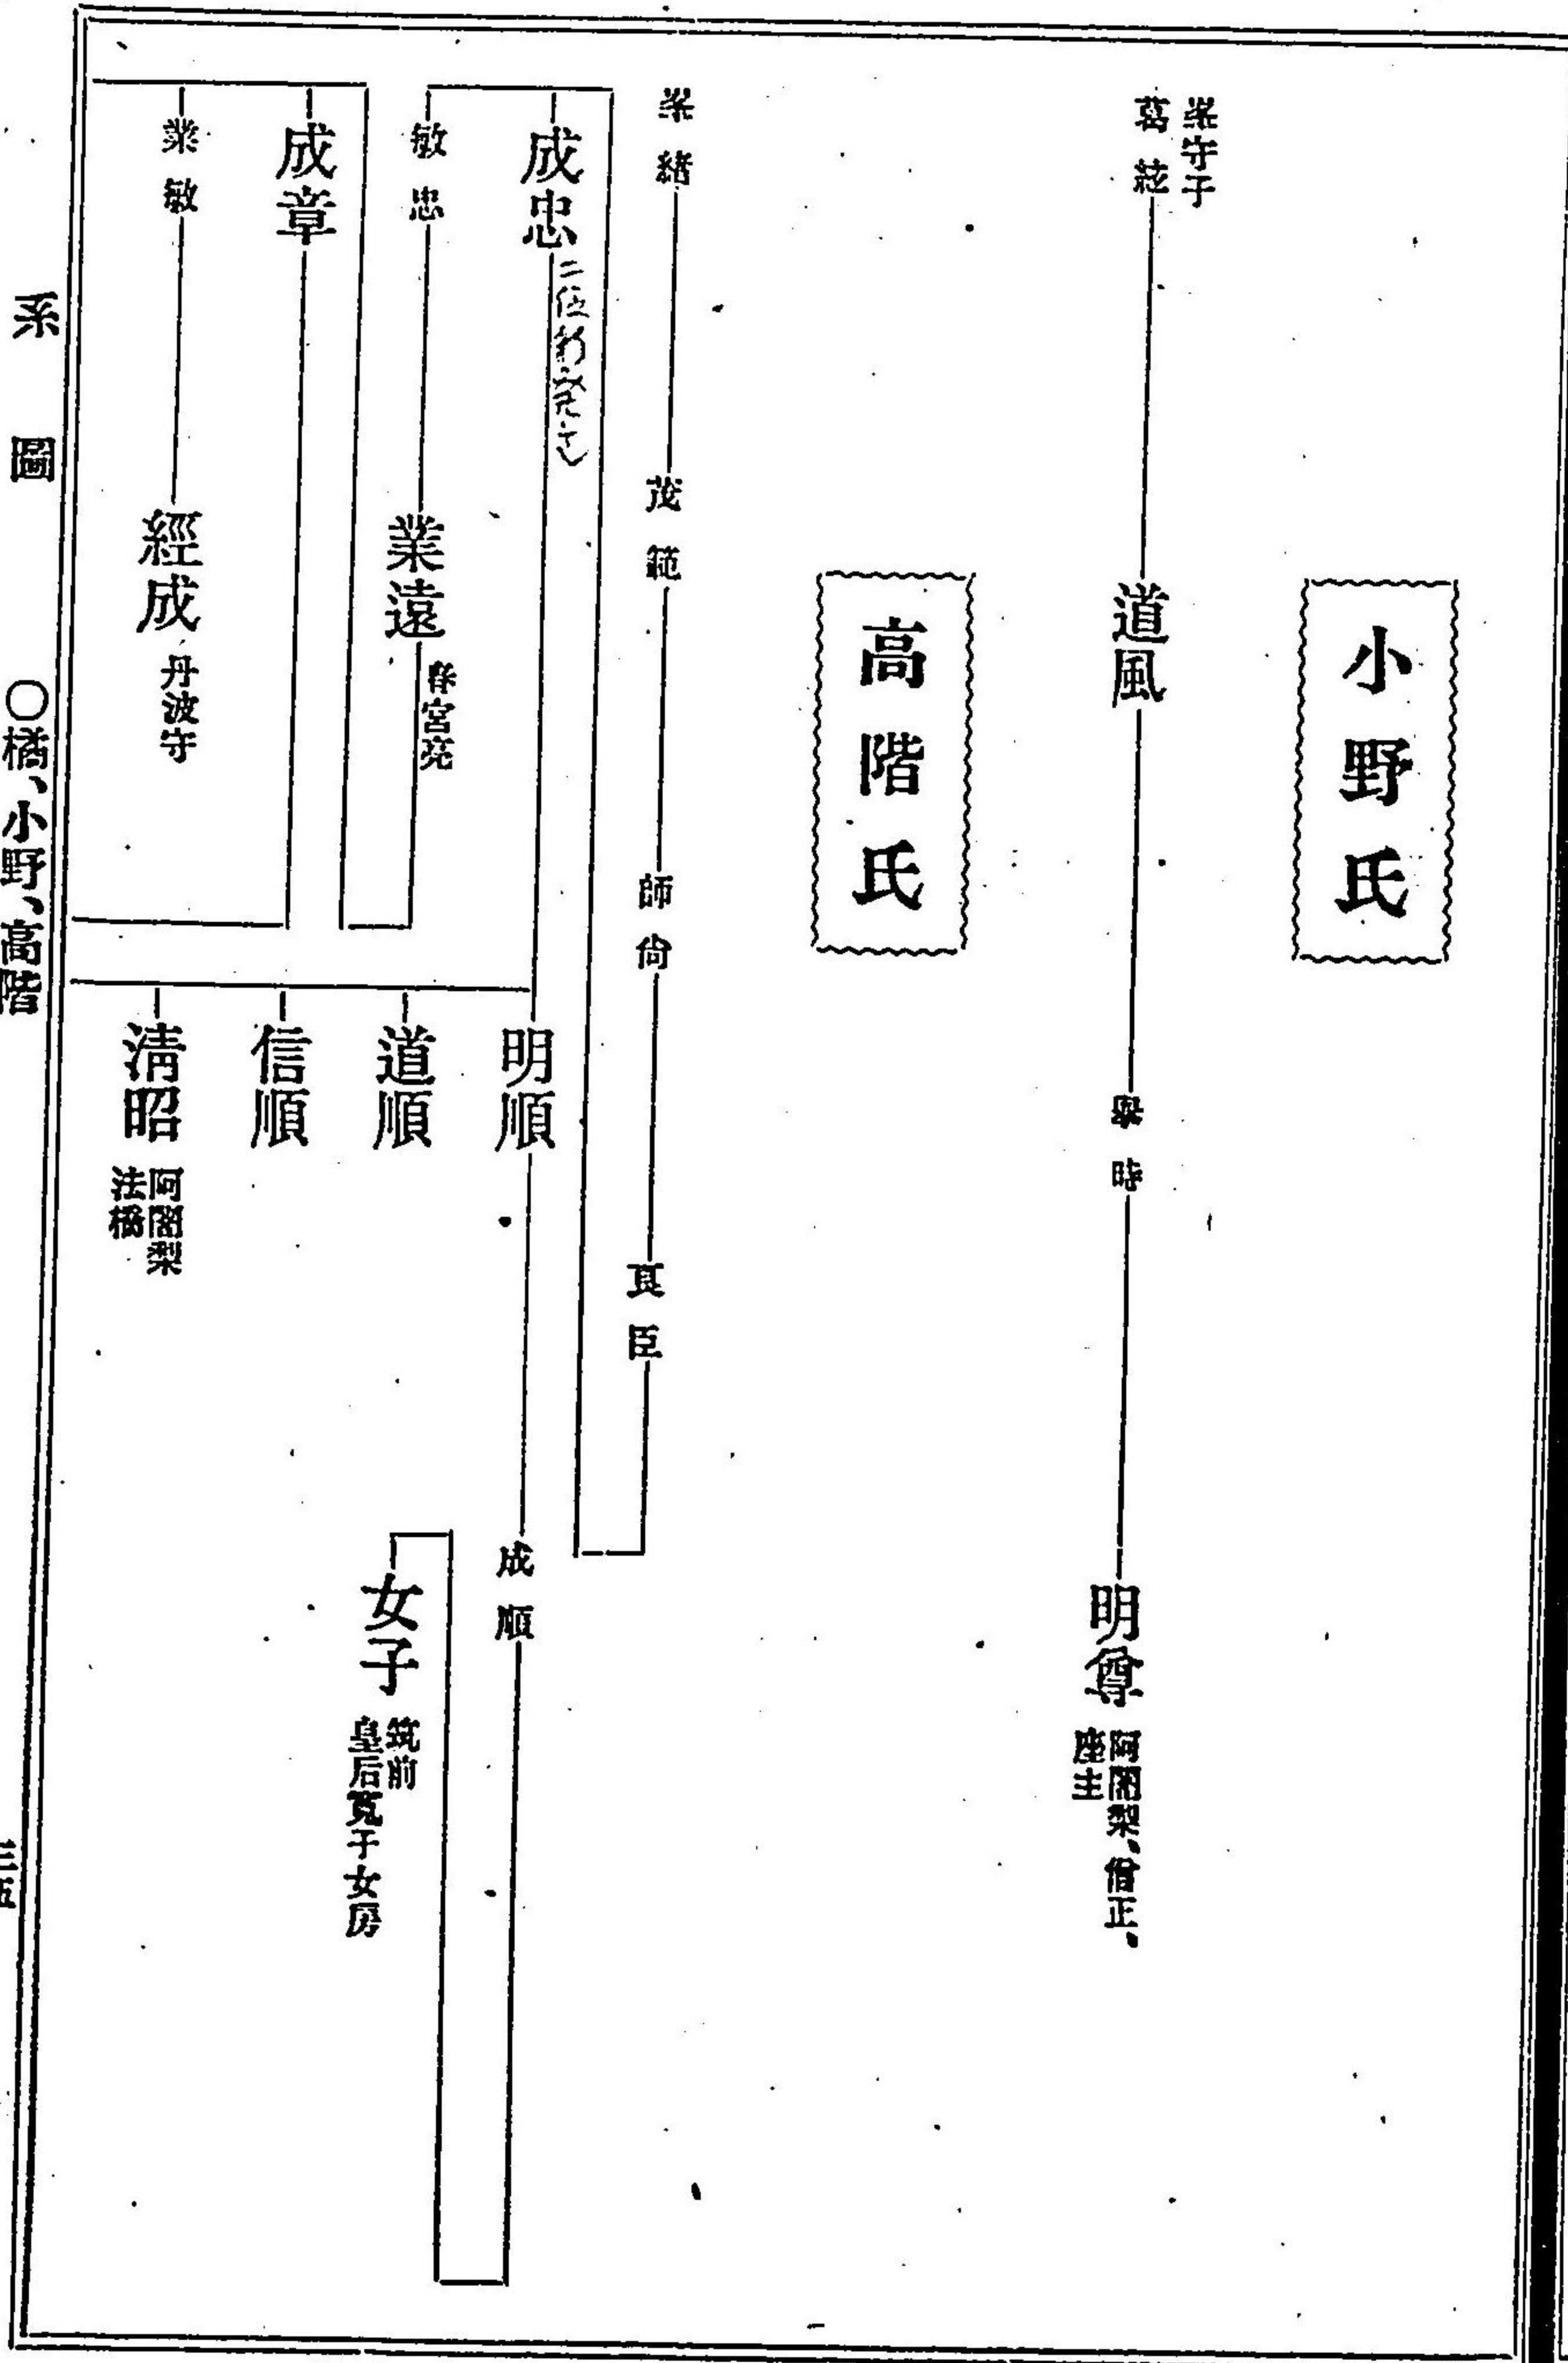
小野氏

篁守子
葛絃

道風

奉時

明尊 阿闍梨、僧正、座主

高階氏

峯緒

茂範

師尚

良臣

成忠 二位
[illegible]

明順

成順

敏忠

業遠 春宮亮

道順

女子 筑前 皇后寛子女房

成章

業敏

經成 丹波守

信順

清昭 阿闍梨 法橋

系圖 ○橘、小野、高階

三五